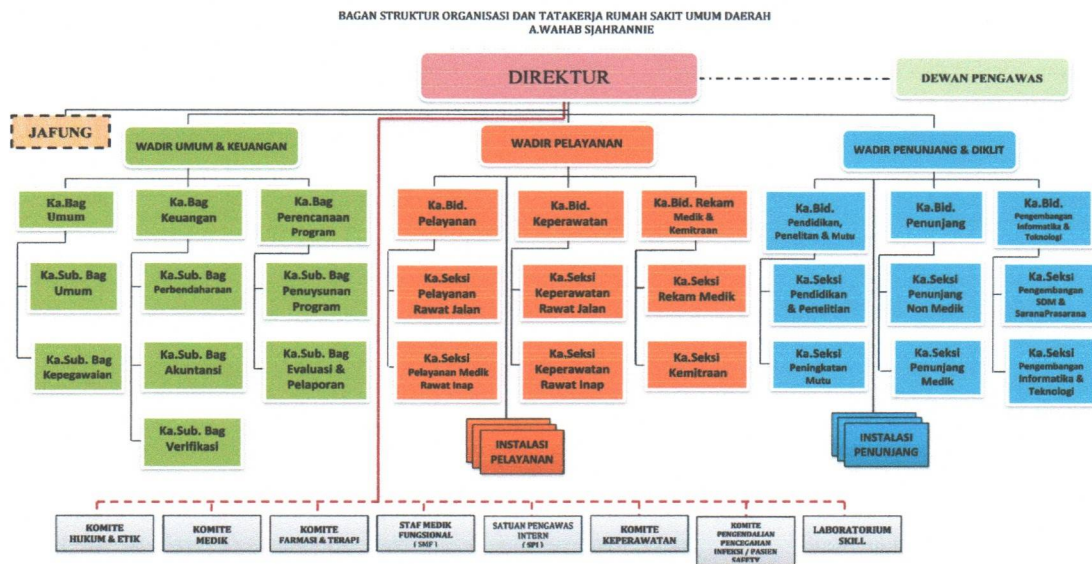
BAGAN STRUKTUR ORGANISASI DAN TATAKERJA RUMAH SAKIT UMUM DAERAH
A.WAHAB SJAHRANNIE

DIREKTUR

DEWAN PENGAWAS

JAFUNG

WADIR UMUM & KEUANGAN

Ka.Bag Umum

Ka.Sub. Bag Umum

Ka.Sub. Bag Kepegawaian

Ka.Bag Keuangan

Ka.Sub. Bag Perbendaharaan

Ka.Sub. Bag Akuntansi

Ka.Sub. Bag Verifikasi

Ka.Bag Perencanaan Program

Ka.Sub. Bag Penyusunan Program

Ka.Sub. Bag Evaluasi & Pelaporan

WADIR PELAYANAN

Ka.Bid. Pelayanan

Ka.Seksi Pelayanan Rawat Jalan

Ka.Seksi Pelayanan Medik Rawat Inap

Ka.Bid. Keperawatan

Ka.Seksi Keperawatan Rawat Jalan

Ka.Seksi Keperawatan Rawat Inap

Ka.Bid. Rekam Medik & Kemitraan

Ka.Seksi Rekam Medik

Ka.Seksi Kemitraan

INSTALASI PELAYANAN

WADIR PENUNJANG & DIKLIT

Ka.Bid. Pendidikan, Penelitan & Mutu

Ka.Seksi Pendidikan & Penelitian

Ka.Seksi Peningkatan Mutu

Ka.Bid. Penunjang

Ka.Seksi Penunjang Non Medik

Ka.Seksi Penunjang Medik

Ka.Bid. Pengembangan Informatika & Teknologi

Ka.Seksi Pengembangan SDM & SaranaPrasarana

Ka.Seksi Pengembangan Informatika & Teknologi

INSTALASI PENUNJANG

KOMITE HUKUM & ETIK

KOMITE MEDIK

KOMITE FARMASI & TERAPI

STAF MEDIK FUNGSIONAL ( SMF )

SATUAN PENGAWAS INTERN ( SPI )

KOMITE KEPERAWATAN

KOMITE PENGENDALIAN PENCEGAHAN INFEKSI / PASIEN SAFETY

LABORATORIUM SKILL